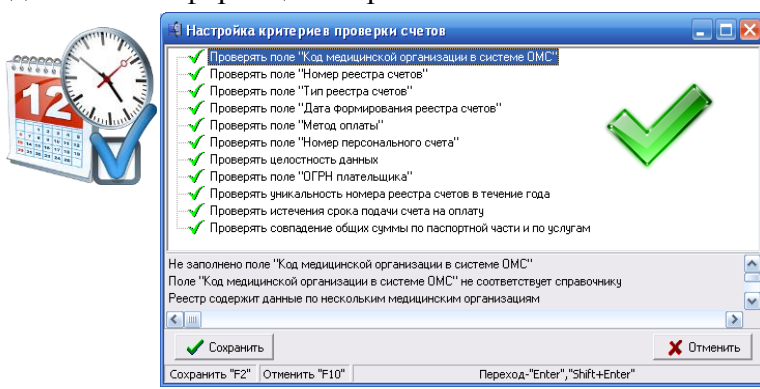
12

Настройка критериев проверки счетов

Проверять поле "Код медицинской организации в системе ОМС"
Проверять поле "Номер реестра счетов"
Проверять поле "Тип реестра счетов"
Проверять поле "Дата формирования реестра счетов"
Проверять поле "Метод оплаты"
Проверять поле "Номер персонального счета"
Проверять целостность данных
Проверять поле "ОГРН плательщика"
Проверять уникальность номера реестра счетов в течение года
Проверять истечения срока подачи счета на оплату
Проверять совпадение общих суммы по паспортной части и по услугам

Не заполнено поле "Код медицинской организации в системе ОМС"
Поле "Код медицинской организации в системе ОМС" не соответствует справочнику
Реестр содержит данные по нескольким медицинским организациям

Сохранить

Отменить

Сохранить "F2" | Отменить "F10" | Переход-"Enter","Shift+Enter"